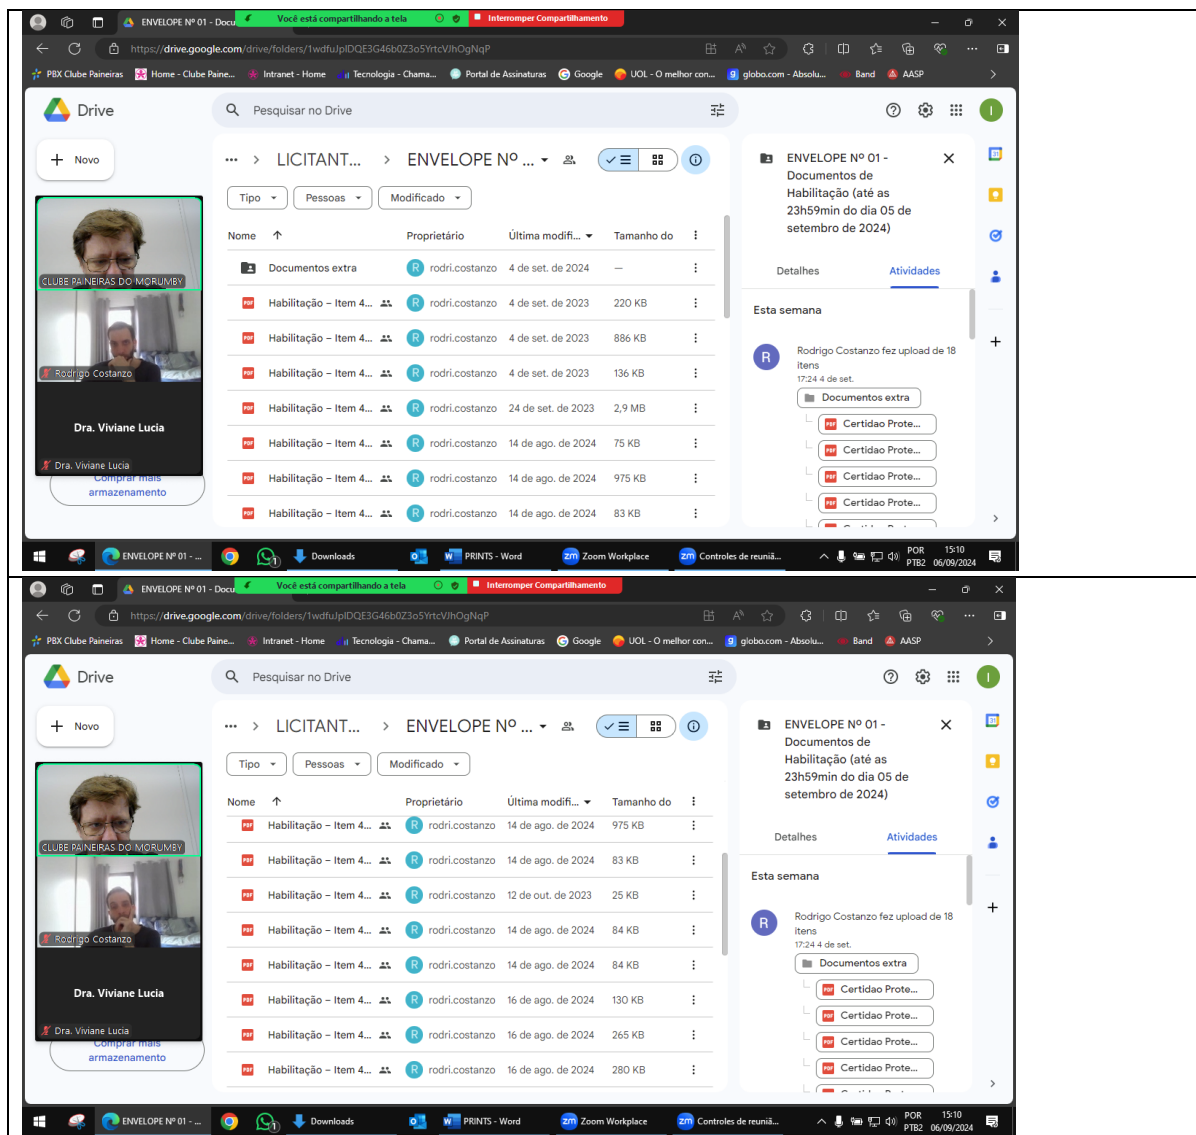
ENVELOPE Nº 01 - Docu | Você está compartilhando a tela | Interromper Compartilhamento

https://drive.google.com/drive/folders/1wdfuJpIDQE3G46b0Z3o5YrtcVJhOgNqP

PBX Clube Paineiras | Home - Clube Paine... | Intranet - Home | Tecnologia - Chama... | Portal de Assinaturas | Google | UOL - O melhor con... | globo.com - Absolu... | Band | AASP

Drive

Pesquisar no Drive

Novo

CLUBE PAINEIRAS DO MORUMBY

Rodrigo Costanzo

Dra. Viviane Lucia

Dra. Viviane Lucia

Comprar mais armazenamento

••• > LICITANT... > ENVELOPE Nº ... ▾

Tipo ▾ | Pessoas ▾ | Modificado ▾

| Nome ↑ | Proprietário | Última modifi... ▾ | Tamanho do |
|---|---|---|---|
| Documentos extra | rodri.costanzo | 4 de set. de 2024 | — |
| Habilitação – Item 4... | rodri.costanzo | 4 de set. de 2023 | 220 KB |
| Habilitação – Item 4... | rodri.costanzo | 4 de set. de 2023 | 886 KB |
| Habilitação – Item 4... | rodri.costanzo | 4 de set. de 2023 | 136 KB |
| Habilitação – Item 4... | rodri.costanzo | 24 de set. de 2023 | 2,9 MB |
| Habilitação – Item 4... | rodri.costanzo | 14 de ago. de 2024 | 75 KB |
| Habilitação – Item 4... | rodri.costanzo | 14 de ago. de 2024 | 975 KB |
| Habilitação – Item 4... | rodri.costanzo | 14 de ago. de 2024 | 83 KB |

ENVELOPE Nº 01 - Documentos de Habilitação (até as 23h59min do dia 05 de setembro de 2024)

Detalhes | Atividades

Esta semana

Rodrigo Costanzo fez upload de 18 itens

17:24 4 de set.

Documentos extra

Certidao Prote...

Certidao Prote...

Certidao Prote...

Certidao Prote...

ENVELOPE Nº 01 - ... | Downloads | PRINTS - Word | Zoom Workplace | Controles de reuniã... | POR PTB2 | 15:10 06/09/2024

ENVELOPE Nº 01 - Docu | Você está compartilhando a tela | Interromper Compartilhamento

https://drive.google.com/drive/folders/1wdfuJpIDQE3G46b0Z3o5YrtcVJhOgNqP

PBX Clube Paineiras | Home - Clube Paine... | Intranet - Home | Tecnologia - Chama... | Portal de Assinaturas | Google | UOL - O melhor con... | globo.com - Absolu... | Band | AASP

Drive

Pesquisar no Drive

Novo

CLUBE PAINEIRAS DO MORUMBY

Rodrigo Costanzo

Dra. Viviane Lucia

Dra. Viviane Lucia

Comprar mais armazenamento

••• > LICITANT... > ENVELOPE Nº ... ▾

Tipo ▾ | Pessoas ▾ | Modificado ▾

| Nome ↑ | Proprietário | Última modifi... ▾ | Tamanho do |
|---|---|---|---|
| Habilitação – Item 4... | rodri.costanzo | 14 de ago. de 2024 | 975 KB |
| Habilitação – Item 4... | rodri.costanzo | 14 de ago. de 2024 | 83 KB |
| Habilitação – Item 4... | rodri.costanzo | 12 de out. de 2023 | 25 KB |
| Habilitação – Item 4... | rodri.costanzo | 14 de ago. de 2024 | 84 KB |
| Habilitação – Item 4... | rodri.costanzo | 14 de ago. de 2024 | 84 KB |
| Habilitação – Item 4... | rodri.costanzo | 16 de ago. de 2024 | 130 KB |
| Habilitação – Item 4... | rodri.costanzo | 16 de ago. de 2024 | 265 KB |
| Habilitação – Item 4... | rodri.costanzo | 16 de ago. de 2024 | 280 KB |

ENVELOPE Nº 01 - Documentos de Habilitação (até as 23h59min do dia 05 de setembro de 2024)

Detalhes | Atividades

Esta semana

Rodrigo Costanzo fez upload de 18 itens

17:24 4 de set.

Documentos extra

Certidao Prote...

Certidao Prote...

Certidao Prote...

Certidao Prote...

ENVELOPE Nº 01 - ... | Downloads | PRINTS - Word | Zoom Workplace | Controles de reuniã... | POR PTB2 | 15:10 06/09/2024